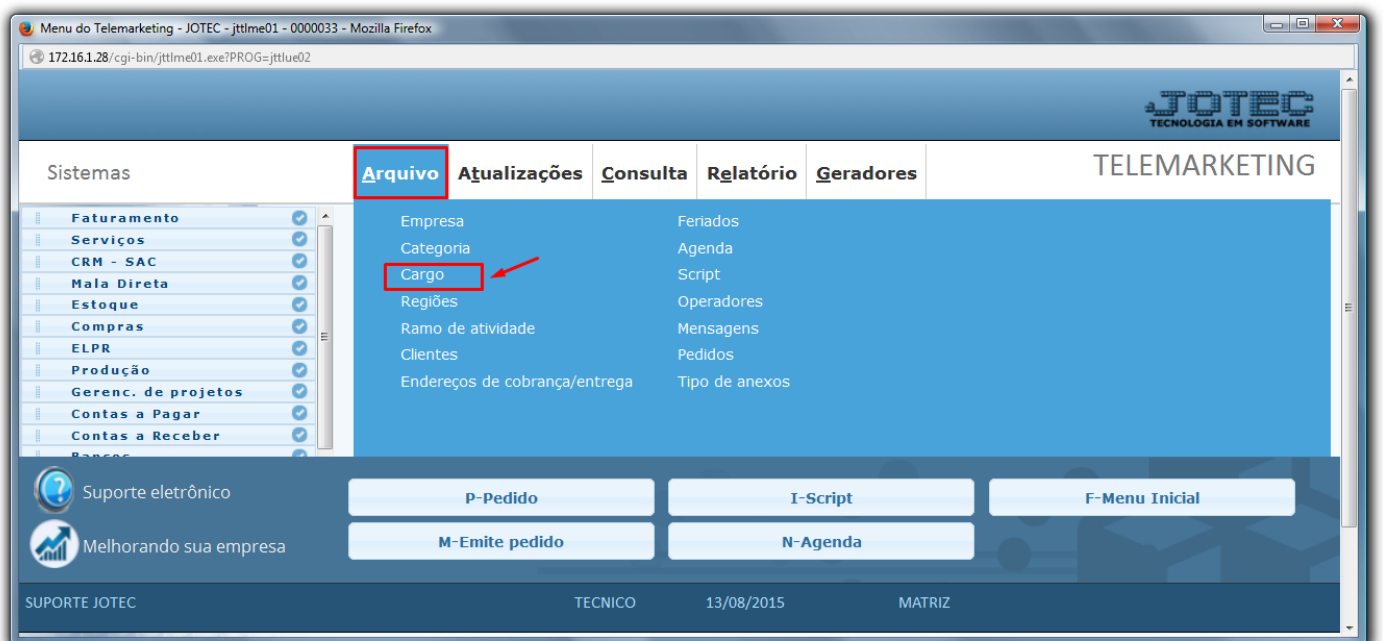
Menu do Telemarketing - JOTEC - jttlme01 - 0000033 - Mozilla Firefox

172.16.1.28/cgi-bin/jttlme01.exe?PROG=jttlue02

JOTEC
TECNOLOGIA EM SOFTWARE

Sistemas

Arquivo | Atualizações | Consulta | Relatório | Geradores

TELEMARKETING

Faturamento
Serviços
CRM - SAC
Mala Direta
Estoque
Compras
ELPR
Produção
Gerenc. de projetos
Contas a Pagar
Contas a Receber
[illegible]

Empresa
Categoria
Cargo
Regiões
Ramo de atividade
Clientes
Endereços de cobrança/entrega

Feriados
Agenda
Script
Operadores
Mensagens
Pedidos
Tipo de anexos

Suporte eletrônico

Melhorando sua empresa

P-Pedido
I-Script
F-Menu Inicial
M-Emite pedido
N-Agenda

SUPORTE JOTEC
TECNICO
13/08/2015
MATRIZ